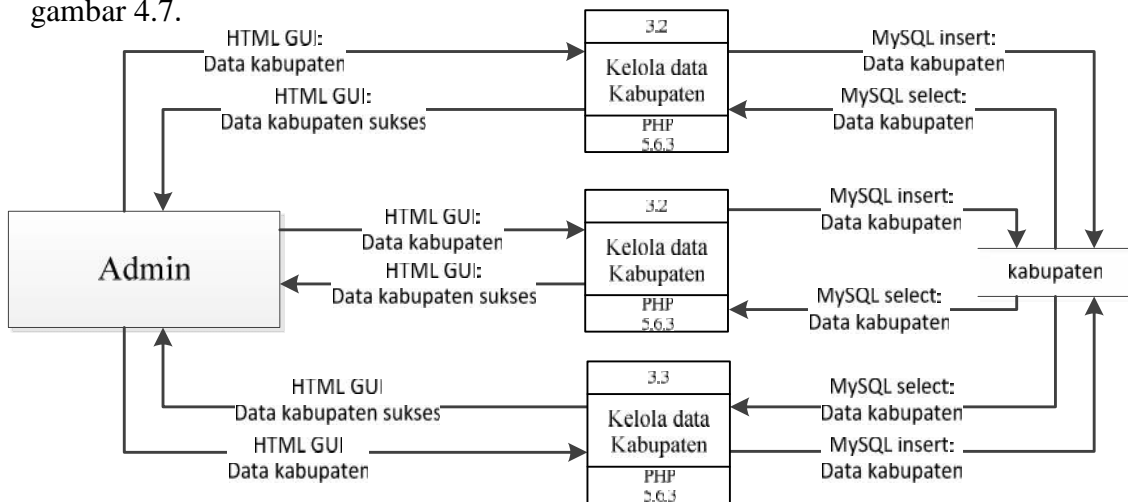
gambar 4.7.

HTML GUI: Data kabupaten

3.2
Kelola data Kabupaten
PHP 5.6.3

MySQL insert: Data kabupaten

HTML GUI: Data kabupaten sukses

MySQL select: Data kabupaten

HTML GUI: Data kabupaten

3.2
Kelola data Kabupaten
PHP 5.6.3

MySQL insert: Data kabupaten

Admin

HTML GUI: Data kabupaten sukses

kabupaten

MySQL select: Data kabupaten

HTML GUI Data kabupaten sukses

3.3
Kelola data Kabupaten
PHP 5.6.3

MySQL select: Data kabupaten

HTML GUI Data kabupaten

MySQL insert: Data kabupaten